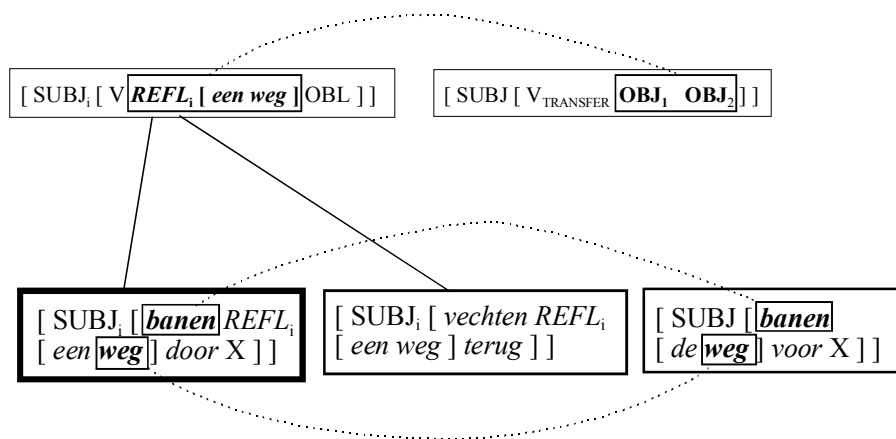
[ SUBJ$_i$ [ V ***REFL$_i$* [ *een weg* ]** OBL ] ]

[ SUBJ [ V$_{TRANSFER}$ **OBJ$_1$ OBJ$_2$** ] ]

[ SUBJ$_i$ [ ***banen*** *REFL$_i$* [ *een* ***weg*** ] *door* X ] ]

[ SUBJ$_i$ [ *vechten REFL$_i$* [ *een weg* ] *terug* ] ]

[ SUBJ [ ***banen*** [ *de* ***weg*** ] *voor* X ] ]